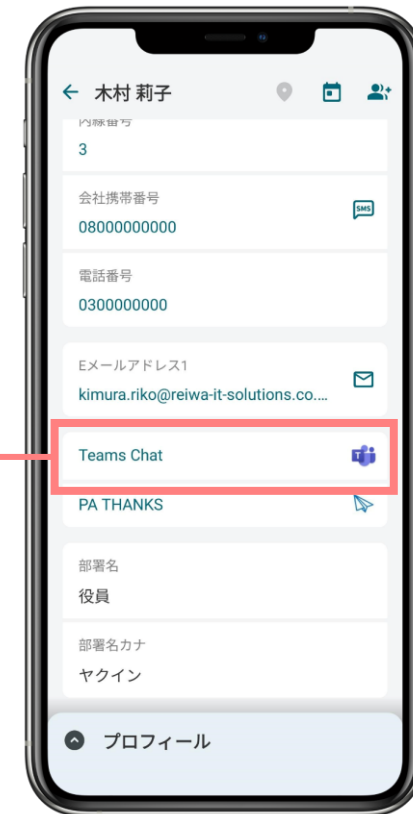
← 木村 莉子

内線番号
3

会社携帯番号
08000000000

SMS

電話番号
0300000000

Eメールアドレス1
kimura.riko@reiwa-it-solutions.co....

Teams Chat

PA THANKS

部署名
役員

部署名カナ
ヤクイン

プロフィール